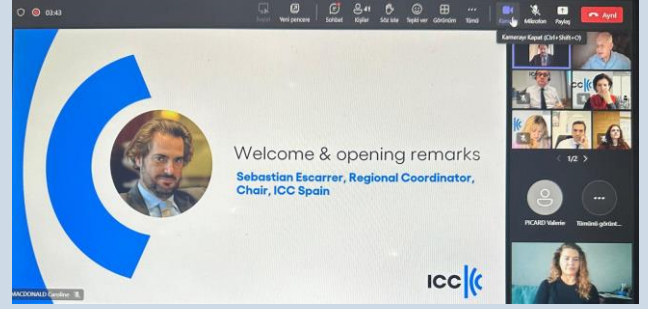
03:43

Yeni pencere
Sohbet
Kişiler 41
Söz iste
Tepki ver
Görünüm
Tümü
Kamera
Mikrofon
Paylaş
Ayrıl

Kamerayı Kapat (Ctrl+Shift+O)

Welcome & opening remarks

Sebastian Escarrer, Regional Coordinator, Chair, ICC Spain

ICC

MACDONALD Caroline

1/2

PICARD Valerie

Tümünü görünt...